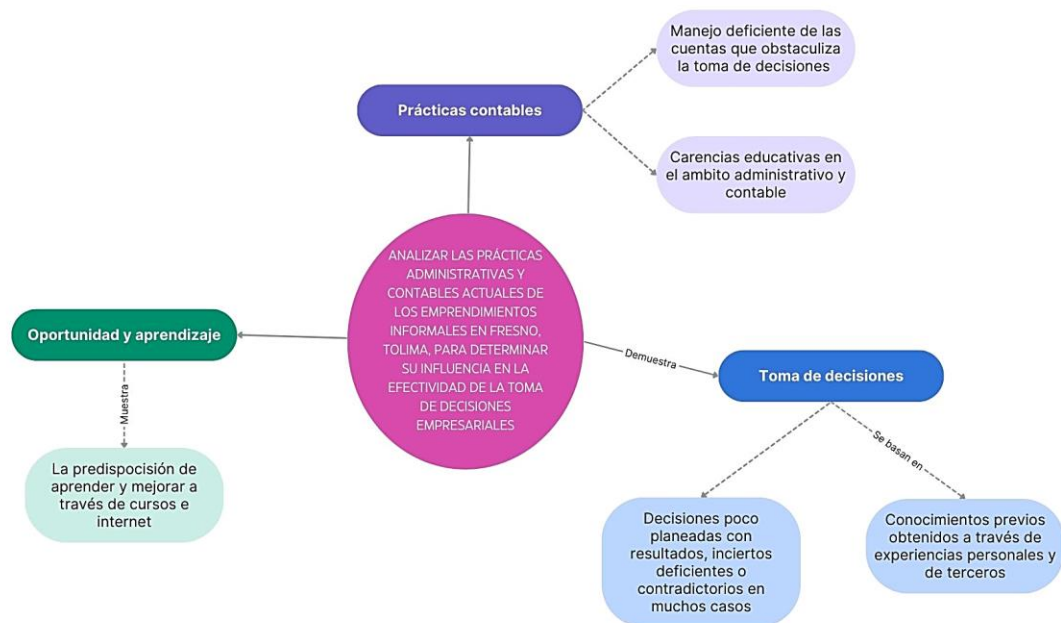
Prácticas contables

Manejo deficiente de las cuentas que obstaculiza la toma de decisiones

Carencias educativas en el ambito administrativo y contable

ANALIZAR LAS PRÁCTICAS ADMINISTRATIVAS Y CONTABLES ACTUALES DE LOS EMPRENDIMIENTOS INFORMALES EN FRESNO, TOLIMA, PARA DETERMINAR SU INFLUENCIA EN LA EFECTIVIDAD DE LA TOMA DE DECISIONES EMPRESARIALES

Oportunidad y aprendizaje

Muestra

La predisposición de aprender y mejorar a través de cursos e internet

Demuestra

Toma de decisiones

Se basan en

Decisiones poco planeadas con resultados, inciertos deficientes o contradictorios en muchos casos

Conocimientos previos obtenidos a través de experiencias personales y de terceros